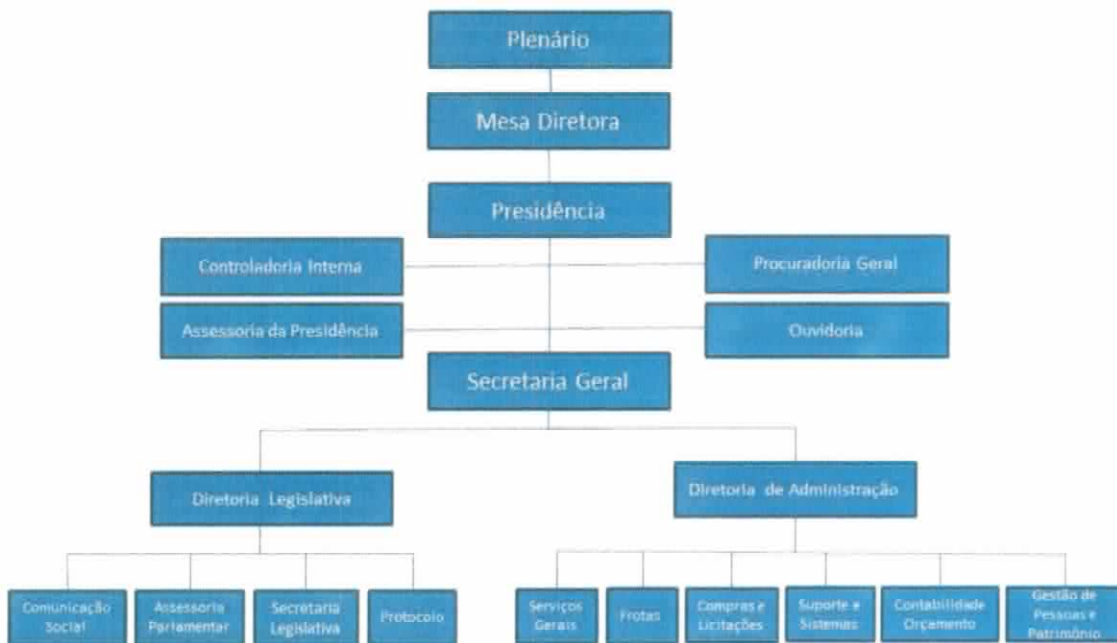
Plenário

Mesa Diretora

Presidência

Controladoria Interna

Procuradoria Geral

Assessoria da Presidência

Ouvidoria

Secretaria Geral

Diretoria Legislativa

Diretoria de Administração

Comunicação Social

Assessoria Parlamentar

Secretaria Legislativa

Protocolo

Serviços Gerais

Frotas

Compras e Licitações

Suporte e Sistemas

Contabilidade Orçamento

Gestão de Pessoas e Patrimônio